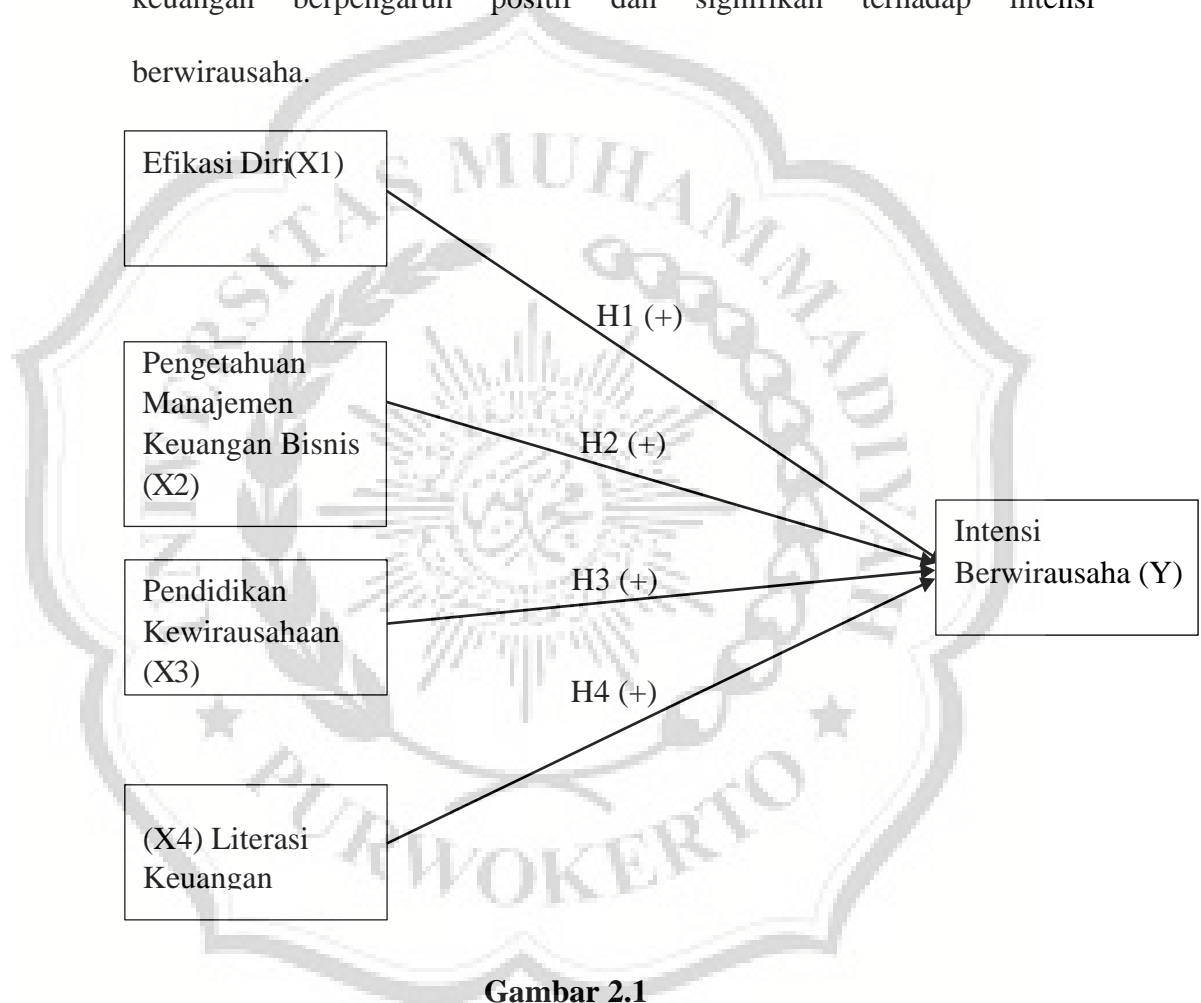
keuangan berpengaruh positif dan signifikan terhadap intensi berwirausaha.

Efikasi Diri(X1)

H1 (+)

Pengetahuan Manajemen Keuangan Bisnis (X2)

H2 (+)

Pendidikan Kewirausahaan (X3)

H3 (+)

Intensi Berwirausaha (Y)

H4 (+)

(X4) Literasi Keuangan

MUHAMMADIYAH PURWOKERTO

Gambar 2.1